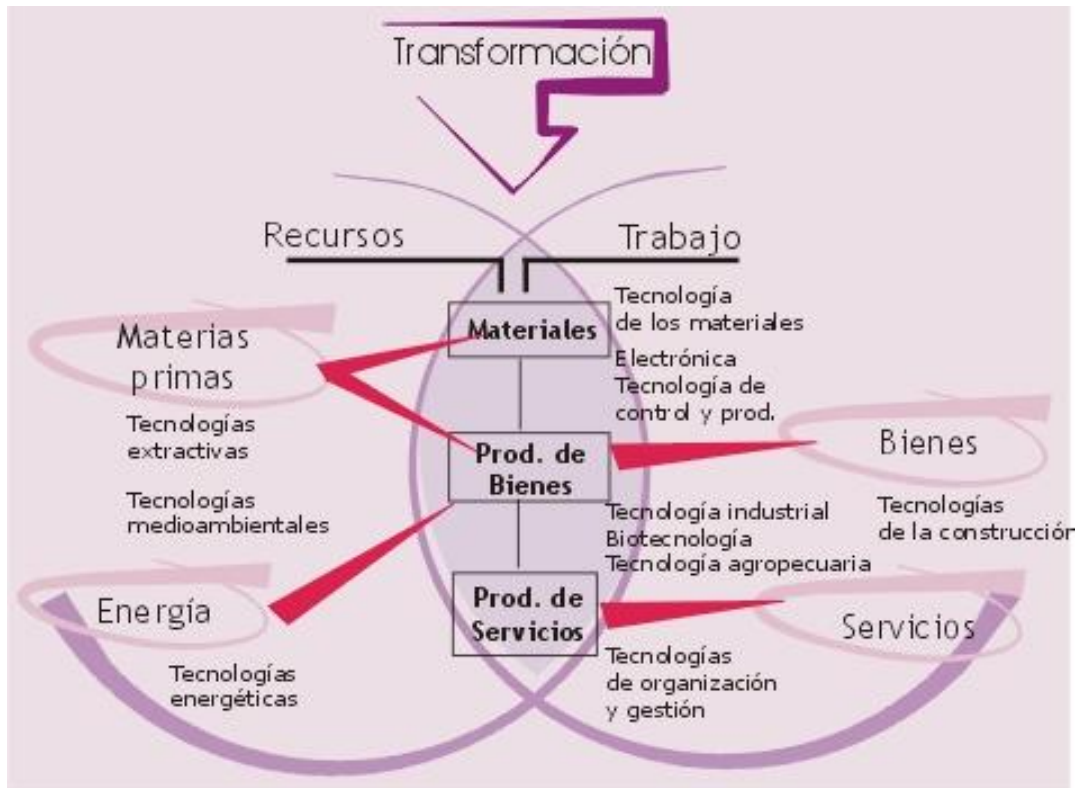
Transformación

Recursos

Trabajo

Materiales

Tecnología de los materiales

Electrónica
Tecnología de control y prod.

Materias primas

Tecnologías extractivas

Tecnologías medioambientales

Prod. de Bienes

Bienes

Tecnologías de la construcción

Tecnología industrial
Biotecnología
Tecnología agropecuaria

Energía

Tecnologías energéticas

Prod. de Servicios

Servicios

Tecnologías de organización y gestión